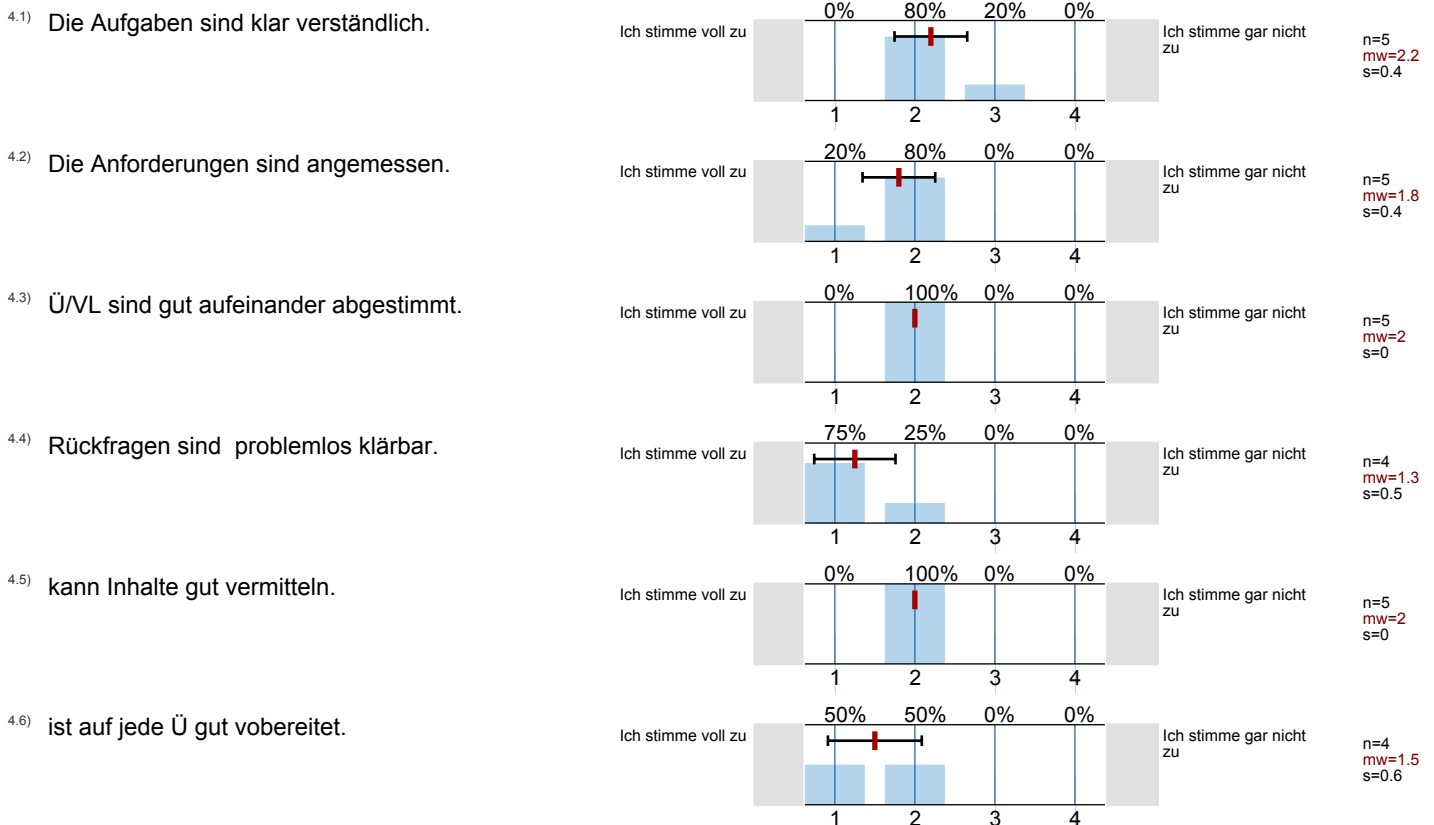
4.1) Die Aufgaben sind klar verständlich.

Ich stimme voll zu
0% 80% 20% 0%
1 2 3 4
Ich stimme gar nicht zu
n=5
mw=2.2
s=0.4

4.2) Die Anforderungen sind angemessen.

Ich stimme voll zu
20% 80% 0% 0%
1 2 3 4
Ich stimme gar nicht zu
n=5
mw=1.8
s=0.4

4.3) Ü/VL sind gut aufeinander abgestimmt.

Ich stimme voll zu
0% 100% 0% 0%
1 2 3 4
Ich stimme gar nicht zu
n=5
mw=2
s=0

4.4) Rückfragen sind problemlos klärbar.

Ich stimme voll zu
75% 25% 0% 0%
1 2 3 4
Ich stimme gar nicht zu
n=4
mw=1.3
s=0.5

4.5) kann Inhalte gut vermitteln.

Ich stimme voll zu
0% 100% 0% 0%
1 2 3 4
Ich stimme gar nicht zu
n=5
mw=2
s=0

4.6) ist auf jede Ü gut vobereitet.

Ich stimme voll zu
50% 50% 0% 0%
1 2 3 4
Ich stimme gar nicht zu
n=4
mw=1.5
s=0.6